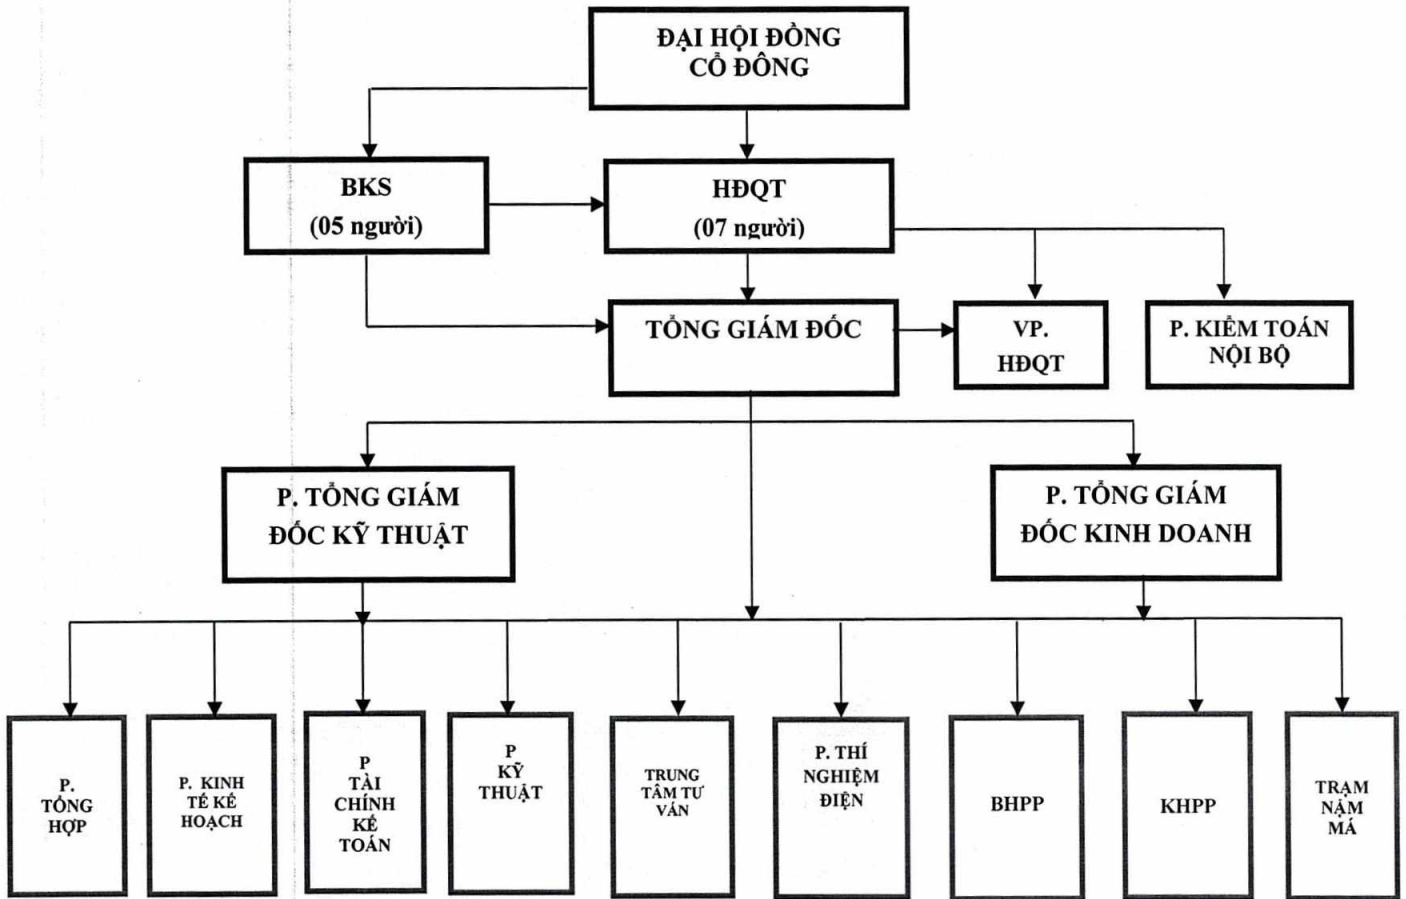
ĐẠI HỘI ĐỒNG CỔ ĐÔNG

BKS
(05 người)

HĐQT
(07 người)

TỔNG GIÁM ĐỐC

VP. HĐQT

P. KIỂM TOÁN NỘI BỘ

P. TỔNG GIÁM ĐỐC KỸ THUẬT

P. TỔNG GIÁM ĐỐC KINH DOANH

P. TỔNG HỢP

P. KINH TẾ KẾ HOẠCH

P TÀI CHÍNH KẾ TOÁN

P KỸ THUẬT

TRUNG TÂM TƯ VẤN

P. THÍ NGHIỆM ĐIỆN

BHPP

KHPP

TRẠM NẬM MÁ